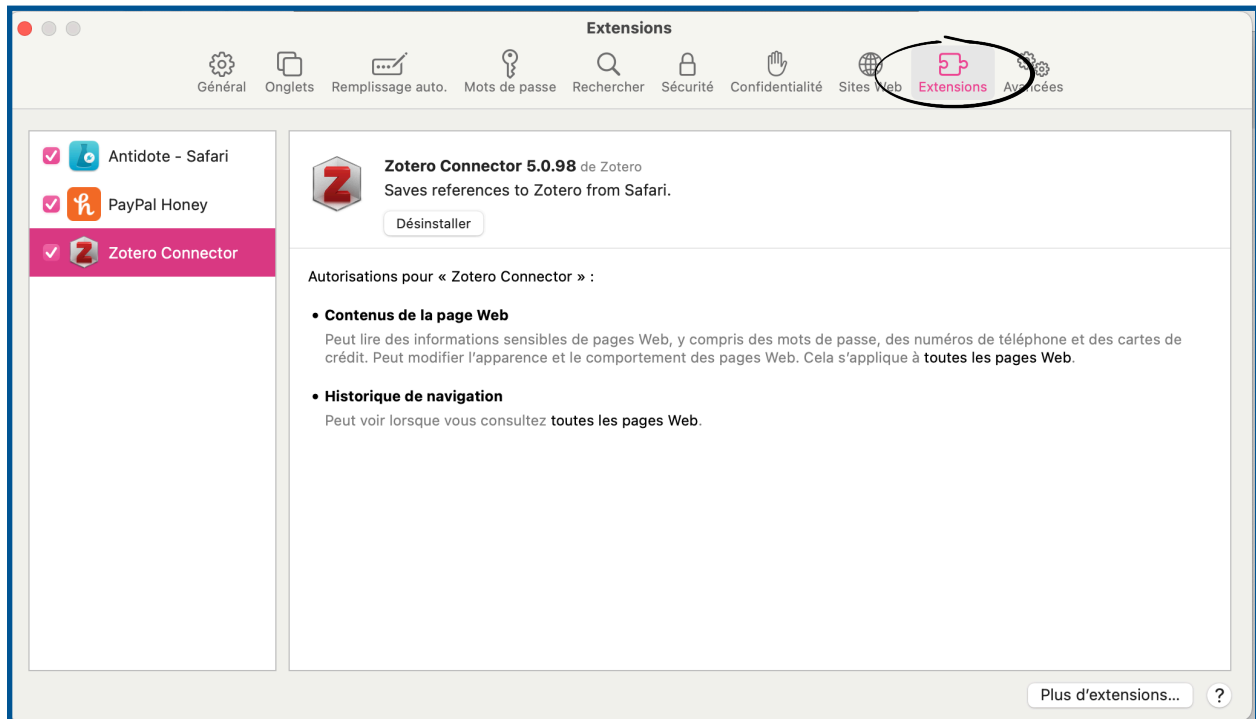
Extensions

Général Onglets Remplissage auto. Mots de passe Rechercher Sécurité Confidentialité Sites Web Extensions Avancées

Antidote - Safari
PayPal Honey
Zotero Connector

Zotero Connector 5.0.98 de Zotero
Saves references to Zotero from Safari.
Désinstaller

Autorisations pour « Zotero Connector » :

• Contenus de la page Web
Peut lire des informations sensibles de pages Web, y compris des mots de passe, des numéros de téléphone et des cartes de crédit. Peut modifier l'apparence et le comportement des pages Web. Cela s'applique à toutes les pages Web.

• Historique de navigation
Peut voir lorsque vous consultez toutes les pages Web.

Plus d'extensions…
?